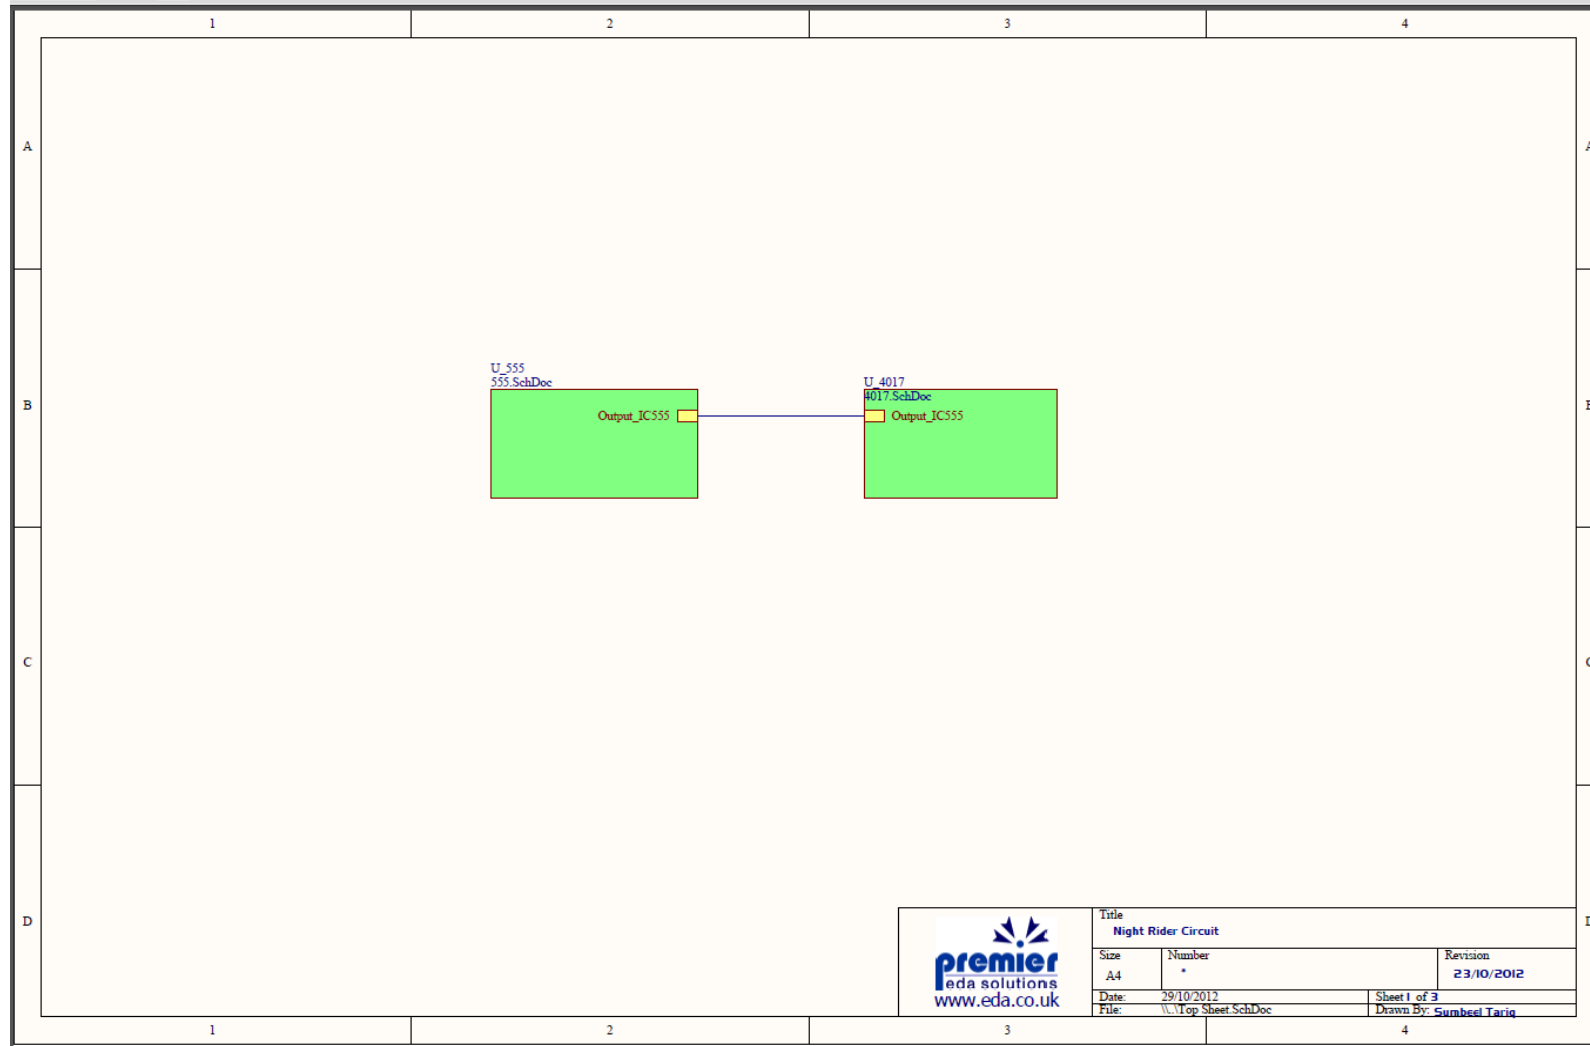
1 2 3 4

A

B

C

D

U_555
555.SchDoc

Output_IC555

U_4017
4017.SchDoc

Output_IC555

premier
eda solutions
www.eda.co.uk

| Title | | |
|---|---|---|
| Night Rider Circuit | | |
| Size | Number | Revision |
| A4 | * | 23/10/2012 |
| Date: 29/10/2012 | | Sheet 1 of 3 |
| File: \\..\Top Sheet.SchDoc | | Drawn By: Sumbeel Tariq |

1 2 3 4